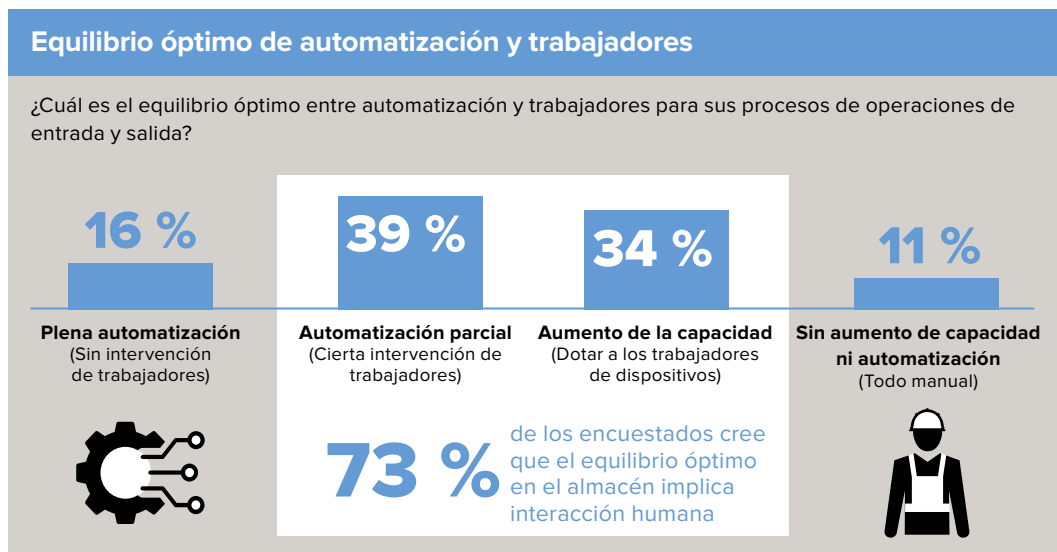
Equilibrio óptimo de automatización y trabajadores

¿Cuál es el equilibrio óptimo entre automatización y trabajadores para sus procesos de operaciones de entrada y salida?

16 %

Plena automatización
(Sin intervención de trabajadores)

39 %

Automatización parcial
(Cierta intervención de trabajadores)

34 %

Aumento de la capacidad
(Dotar a los trabajadores de dispositivos)

11 %

Sin aumento de capacidad ni automatización
(Todo manual)

73 % de los encuestados cree que el equilibrio óptimo en el almacén implica interacción humana